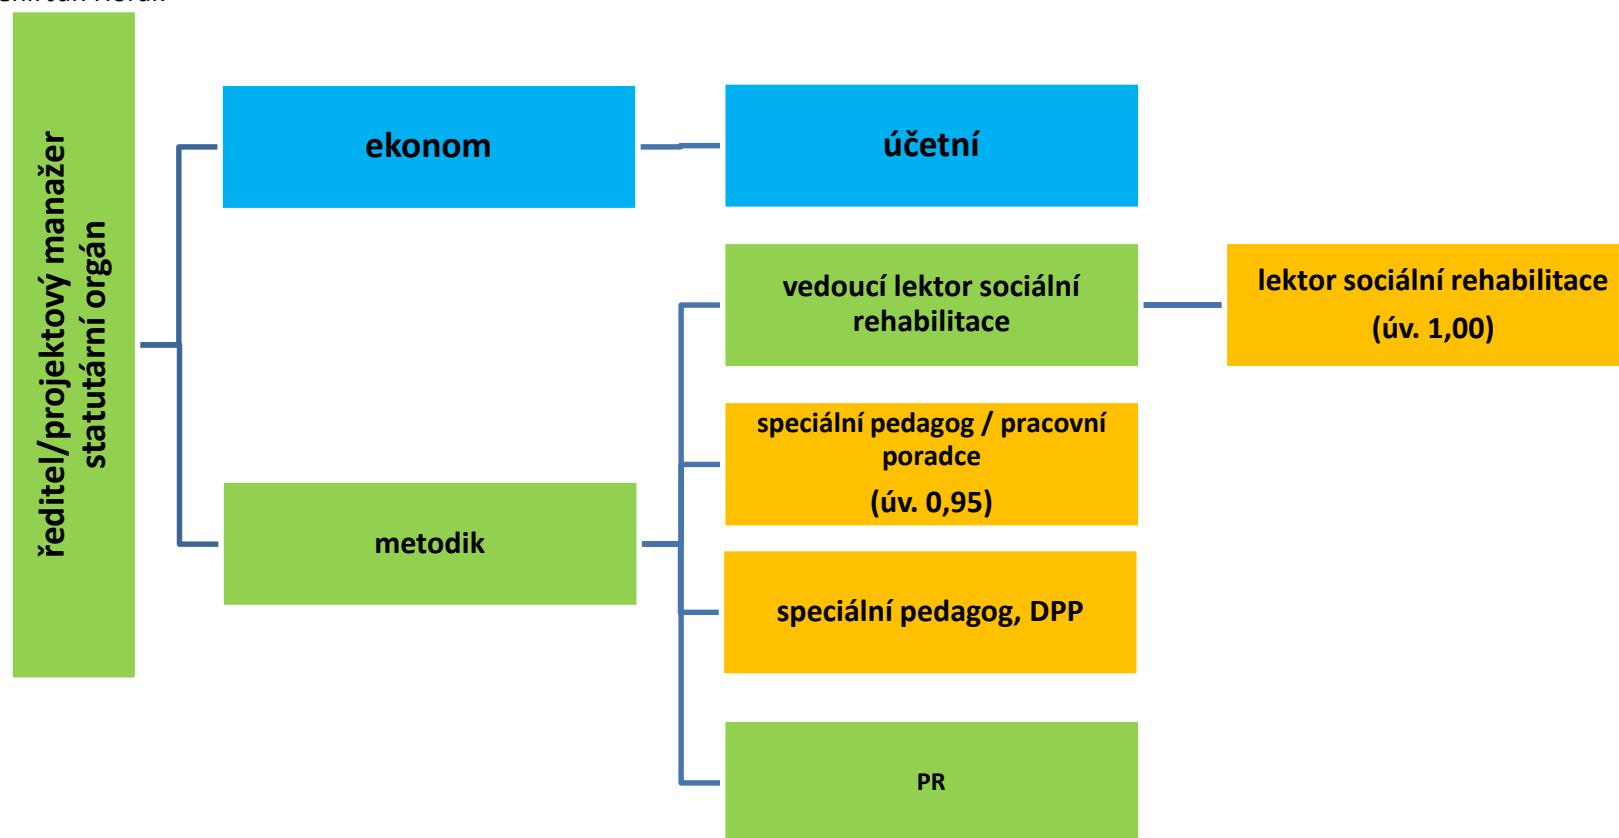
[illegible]

ředitel/projektový manažer statutární orgán

ekonom

účetní

vedoucí lektor sociální rehabilitace

lektor sociální rehabilitace (úv. 1,00)

speciální pedagog / pracovní poradce (úv. 0,95)

metodik

speciální pedagog, DPP

PR